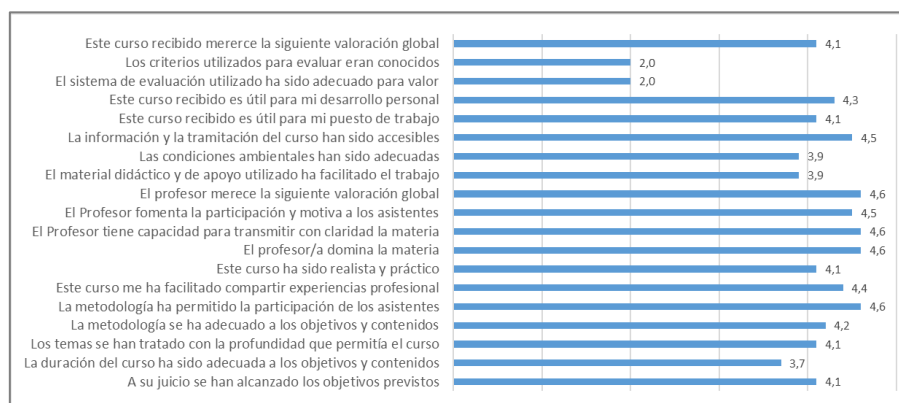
| | |
|---|---|
| Este curso recibido merece la siguiente valoración global | 4,1 |
| Los criterios utilizados para evaluar eran conocidos | 2,0 |
| El sistema de evaluación utilizado ha sido adecuado para valor | 2,0 |
| Este curso recibido es útil para mi desarrollo personal | 4,3 |
| Este curso recibido es útil para mi puesto de trabajo | 4,1 |
| La información y la tramitación del curso han sido accesibles | 4,5 |
| Las condiciones ambientales han sido adecuadas | 3,9 |
| El material didáctico y de apoyo utilizado ha facilitado el trabajo | 3,9 |
| El profesor merece la siguiente valoración global | 4,6 |
| El Profesor fomenta la participación y motiva a los asistentes | 4,5 |
| El Profesor tiene capacidad para transmitir con claridad la materia | 4,6 |
| El profesor/a domina la materia | 4,6 |
| Este curso ha sido realista y práctico | 4,1 |
| Este curso me ha facilitado compartir experiencias profesional | 4,4 |
| La metodología ha permitido la participación de los asistentes | 4,6 |
| La metodología se ha adecuado a los objetivos y contenidos | 4,2 |
| Los temas se han tratado con la profundidad que permitía el curso | 4,1 |
| La duración del curso ha sido adecuada a los objetivos y contenidos | 3,7 |
| A su juicio se han alcanzado los objetivos previstos | 4,1 |